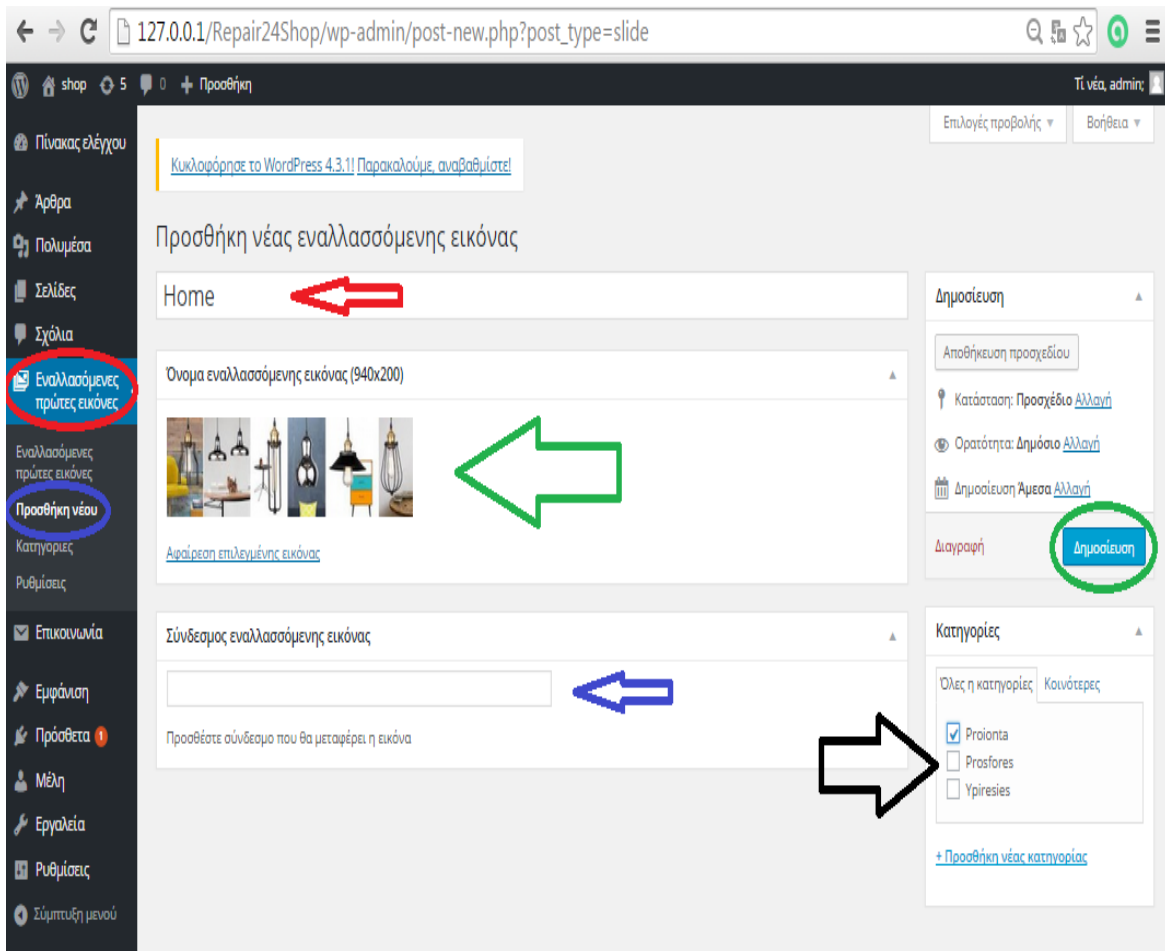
127.0.0.1/Repair24Shop/wp-admin/post-new.php?post_type=slide

shop 5 0 + Προσθήκη

Τί νέα, admin;

Επιλογές προβολής ▼ Βοήθεια ▼

Πίνακας ελέγχου

Άρθρα

Πολυμέσα

Σελίδες

Σχόλια

Εναλλασόμενες πρώτες εικόνες

Εναλλασόμενες πρώτες εικόνες

Προσθήκη νέου

Κατηγορίες

Ρυθμίσεις

Επικοινωνία

Εμφάνιση

Πρόσθετα 1

Μέλη

Εργαλεία

Ρυθμίσεις

Σύμπτυξη μενού

Κυκλοφόρησε το WordPress 4.3.1! Παρακαλούμε, αναβαθμίστε!

Προσθήκη νέας εναλλασσόμενης εικόνας

Home

Όνομα εναλλασσόμενης εικόνας (940x200)

Αφαίρεση επιλεγμένης εικόνας

Σύνδεσμος εναλλασσόμενης εικόνας

Προσθέστε σύνδεσμο που θα μεταφέρει η εικόνα

Δημοσίευση

Αποθήκευση προσχεδίου

Κατάσταση: Προσχέδιο Αλλαγή

Ορατότητα: Δημόσιο Αλλαγή

Δημοσίευση Άμεσα Αλλαγή

Διαγραφή

Δημοσίευση

Κατηγορίες

Όλες η κατηγορίες Κοινότερες

Proionta

Prosfores

Ypiresies

+ Προσθήκη νέας κατηγορίας